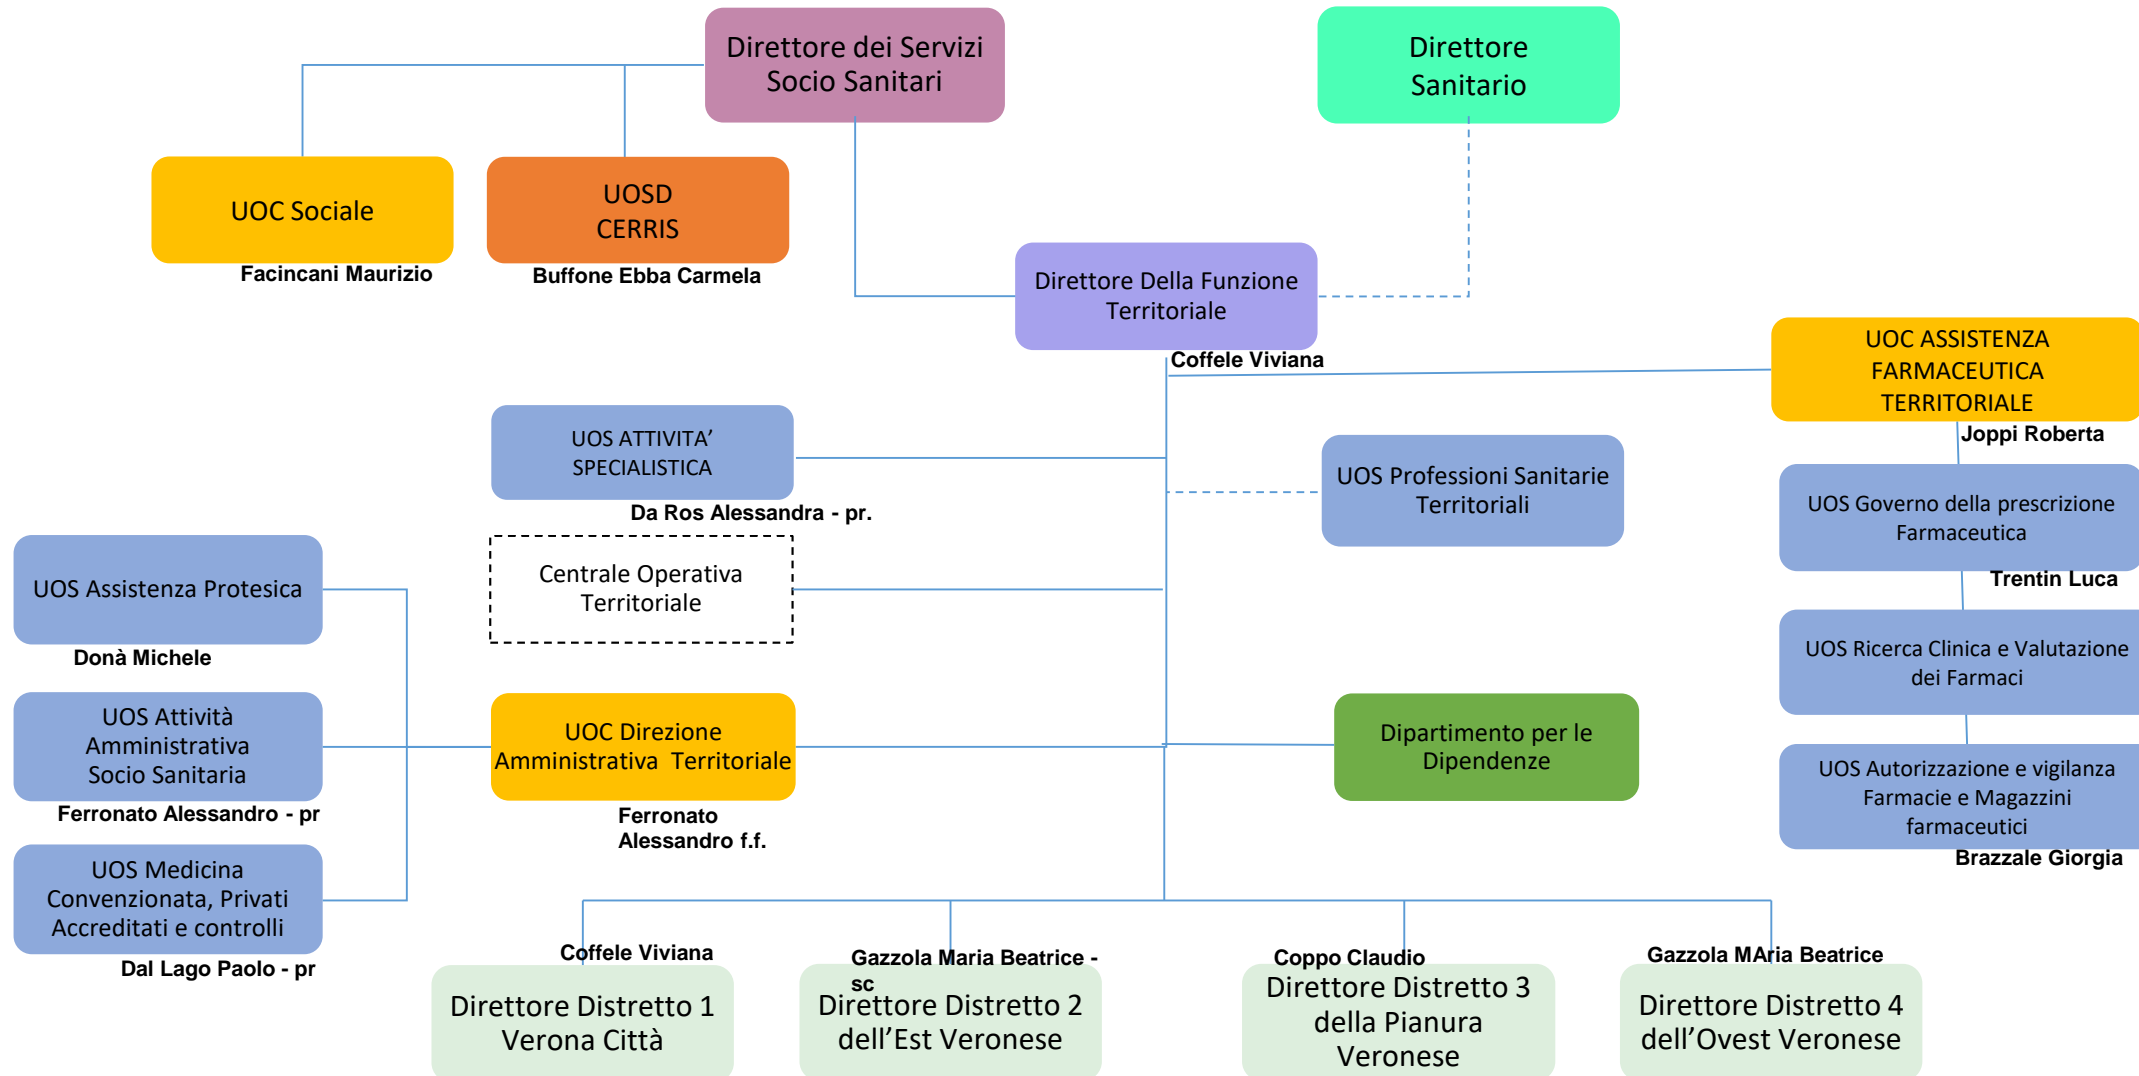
Direttore dei Servizi Socio Sanitari

Direttore Sanitario

UOC Sociale
Facincani Maurizio

UOSD CERRIS
Buffone Ebba Carmela

Direttore Della Funzione Territoriale
Coffele Viviana

UOC ASSISTENZA FARMACEUTICA TERRITORIALE
Joppi Roberta

UOS ATTIVITA' SPECIALISTICA
Da Ros Alessandra - pr.

UOS Professioni Sanitarie Territoriali

UOS Governo della prescrizione Farmaceutica
Trentin Luca

UOS Assistenza Protesica
Donà Michele

Centrale Operativa Territoriale

UOS Ricerca Clinica e Valutazione dei Farmaci

UOS Attività Amministrativa Socio Sanitaria
Ferronato Alessandro - pr

UOC Direzione Amministrativa Territoriale
Ferronato Alessandro f.f.

Dipartimento per le Dipendenze

UOS Autorizzazione e vigilanza Farmacie e Magazzini farmaceutici
Brazzale Giorgia

UOS Medicina Convenzionata, Privati Accreditati e controlli
Dal Lago Paolo - pr

Coffele Viviana
Direttore Distretto 1 Verona Città

Gazzola Maria Beatrice - sc
Direttore Distretto 2 dell'Est Veronese

Coppo Claudio
Direttore Distretto 3 della Pianura Veronese

Gazzola MAria Beatrice
Direttore Distretto 4 dell'Ovest Veronese